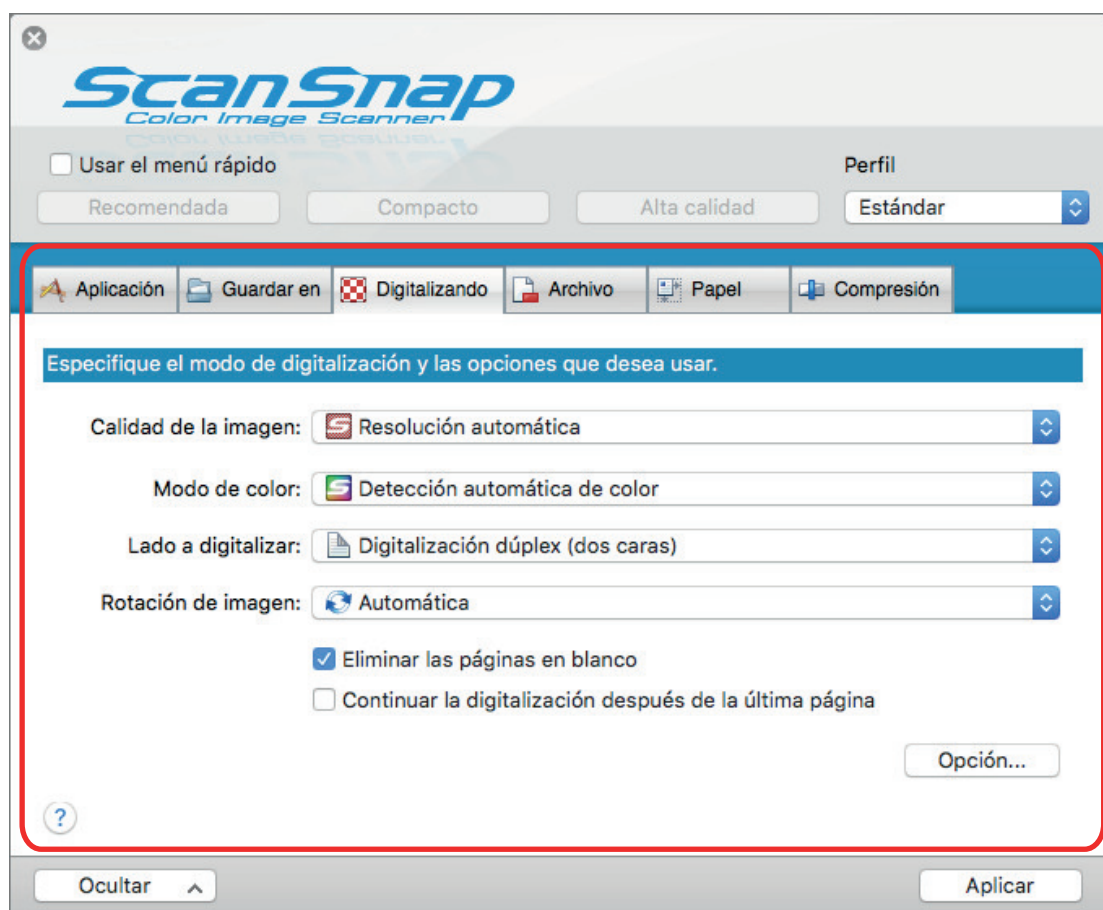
ScanSnap
Color Image Scanner

Usar el menú rápido

Perfil

Recomendada

Compacto

Alta calidad

Estándar

Aplicación

Guardar en

Digitalizando

Archivo

Papel

Compresión

Especifique el modo de digitalización y las opciones que desea usar.

Calidad de la imagen: Resolución automática

Modo de color: Detección automática de color

Lado a digitalizar: Digitalización dúplex (dos caras)

Rotación de imagen: Automática

Eliminar las páginas en blanco

Continuar la digitalización después de la última página

Opción...

?

Ocultar

Aplicar